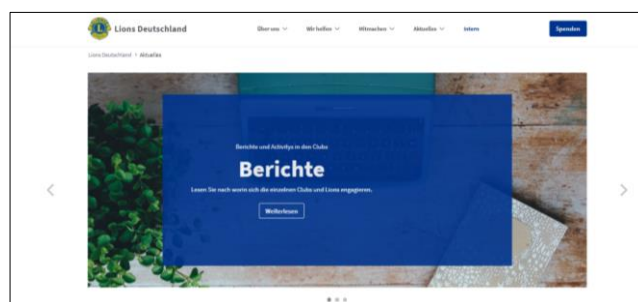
Lions Deutschland

Über uns Wir helfen Mitmachen Aktuelles Intern

Spenden

Lions Deutschland > Aktuelles

Berichte und Activitys in den Clubs

Berichte

Lesen Sie nach worin sich die einzelnen Clubs und Lions engagieren.

Weiterlesen